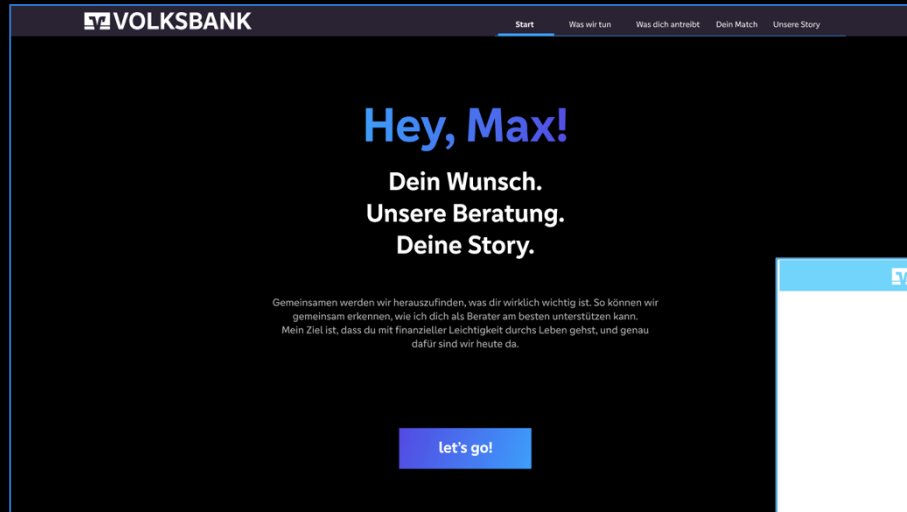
VOLKSBANK

Start
Was wir tun
Was dich antreibt
Dein Match
Unsere Story

Hey, Max!

Dein Wunsch.
Unsere Beratung.
Deine Story.

Gemeinsamen werden wir herauszufinden, was dir wirklich wichtig ist. So können wir gemeinsam erkennen, wie ich dich als Berater am besten unterstützen kann.
Mein Ziel ist, dass du mit finanzieller Leichtigkeit durchs Leben gehst, und genau dafür sind wir heute da.

let's go!